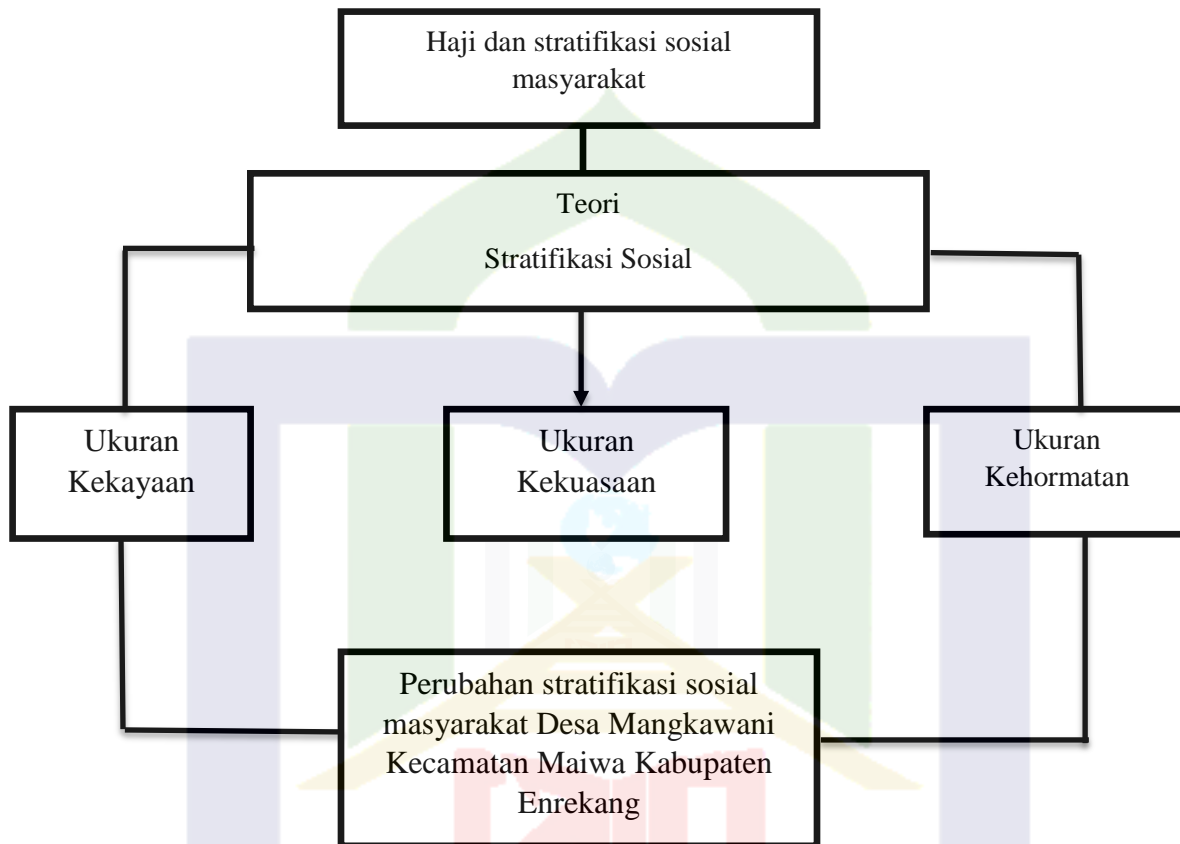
Haji dan stratifikasi sosial masyarakat

Teori
Stratifikasi Sosial

Ukuran Kekayaan

Ukuran Kekuasaan

Ukuran Kehormatan

Perubahan stratifikasi sosial masyarakat Desa Mangkawani Kecamatan Maiwa Kabupaten Enrekang